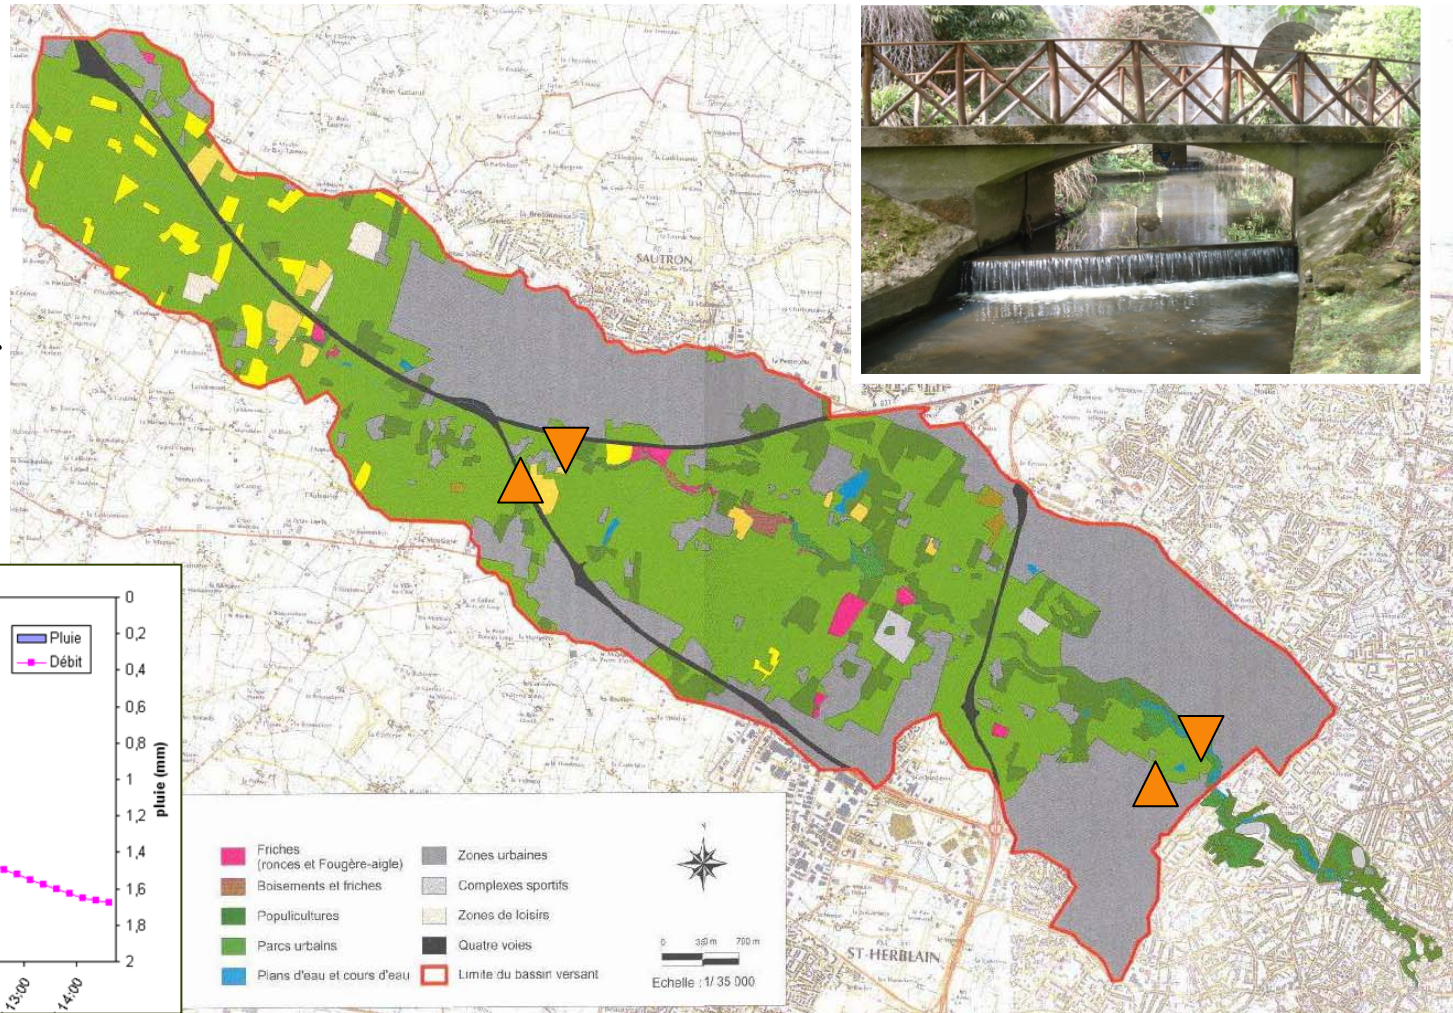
SAUTRON

ST-HERBLAIN

Pluie
Débit

0
0,2
0,4
0,6
0,8
1
1,2
1,4
1,6
1,8
2

pluie (mm)

13:00
14:00

Friches (ronces et Fougère-aigle)
Boisements et friches
Populicultures
Parcs urbains
Plans d'eau et cours d'eau
Zones urbaines
Complexes sportifs
Zones de loisirs
Quatre voies
Limite du bassin versant

0 350 m 700 m
Echelle : 1/ 35 000